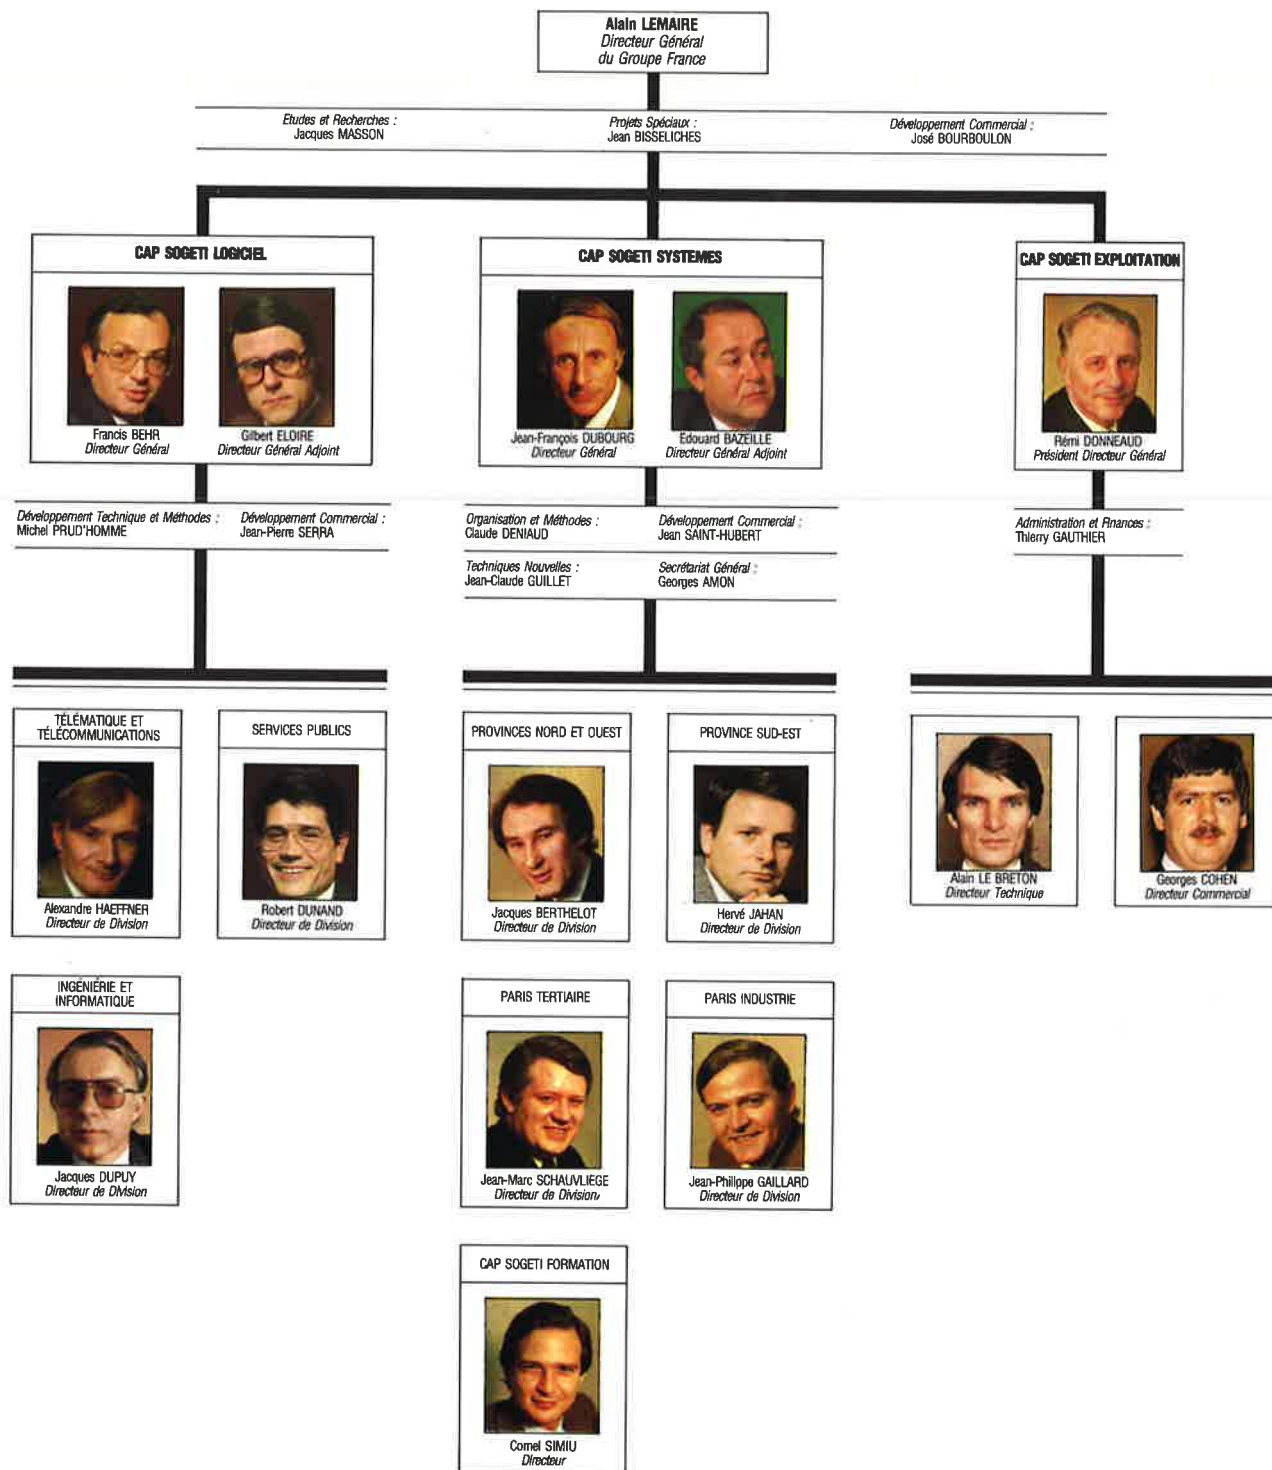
Alain LEMAIRE
Directeur Général
du Groupe France

Etudes et Recherches :
Jacques MASSON

Projets Spéciaux :
Jean BISSELICHES

Développement Commercial :
José BOURBOULON

CAP SOGETI LOGICIEL

Francis BEHR
Directeur Général

Gilbert ELOIRE
Directeur Général Adjoint

CAP SOGETI SYSTEMES

Jean-François DUBOURG
Directeur Général

Edouard BAZEILLE
Directeur Général Adjoint

CAP SOGETI EXPLOITATION

Rémi DONNEAUD
Président Directeur Général

Développement Technique et Méthodes :
Michel PRUD'HOMME

Développement Commercial :
Jean-Pierre SERRA

Organisation et Méthodes :
Claude DENIAUD

Développement Commercial :
Jean SAINT-HUBERT

Techniques Nouvelles :
Jean-Claude GUILLET

Secrétariat Général :
Georges AMON

Administration et Finances :
Thierry GAUTHIER

TÉLÉMATIQUE ET TÉLÉCOMMUNICATIONS

Alexandre HAEFFNER
Directeur de Division

SERVICES PUBLICS

Robert DUNAND
Directeur de Division

PROVINCES NORD ET OUEST

Jacques BERTHELOT
Directeur de Division

PROVINCE SUD-EST

Hervé JAHAN
Directeur de Division

Alain LE BRETON
Directeur Technique

Georges COHEN
Directeur Commercial

INGÉNIERIE ET INFORMATIQUE

Jacques DUPUY
Directeur de Division

PARIS TERTIAIRE

Jean-Marc SCHAUVLIEGE
Directeur de Division

PARIS INDUSTRIE

Jean-Philippe GAILLARD
Directeur de Division

CAP SOGETI FORMATION

Cornel SIMIU
Directeur